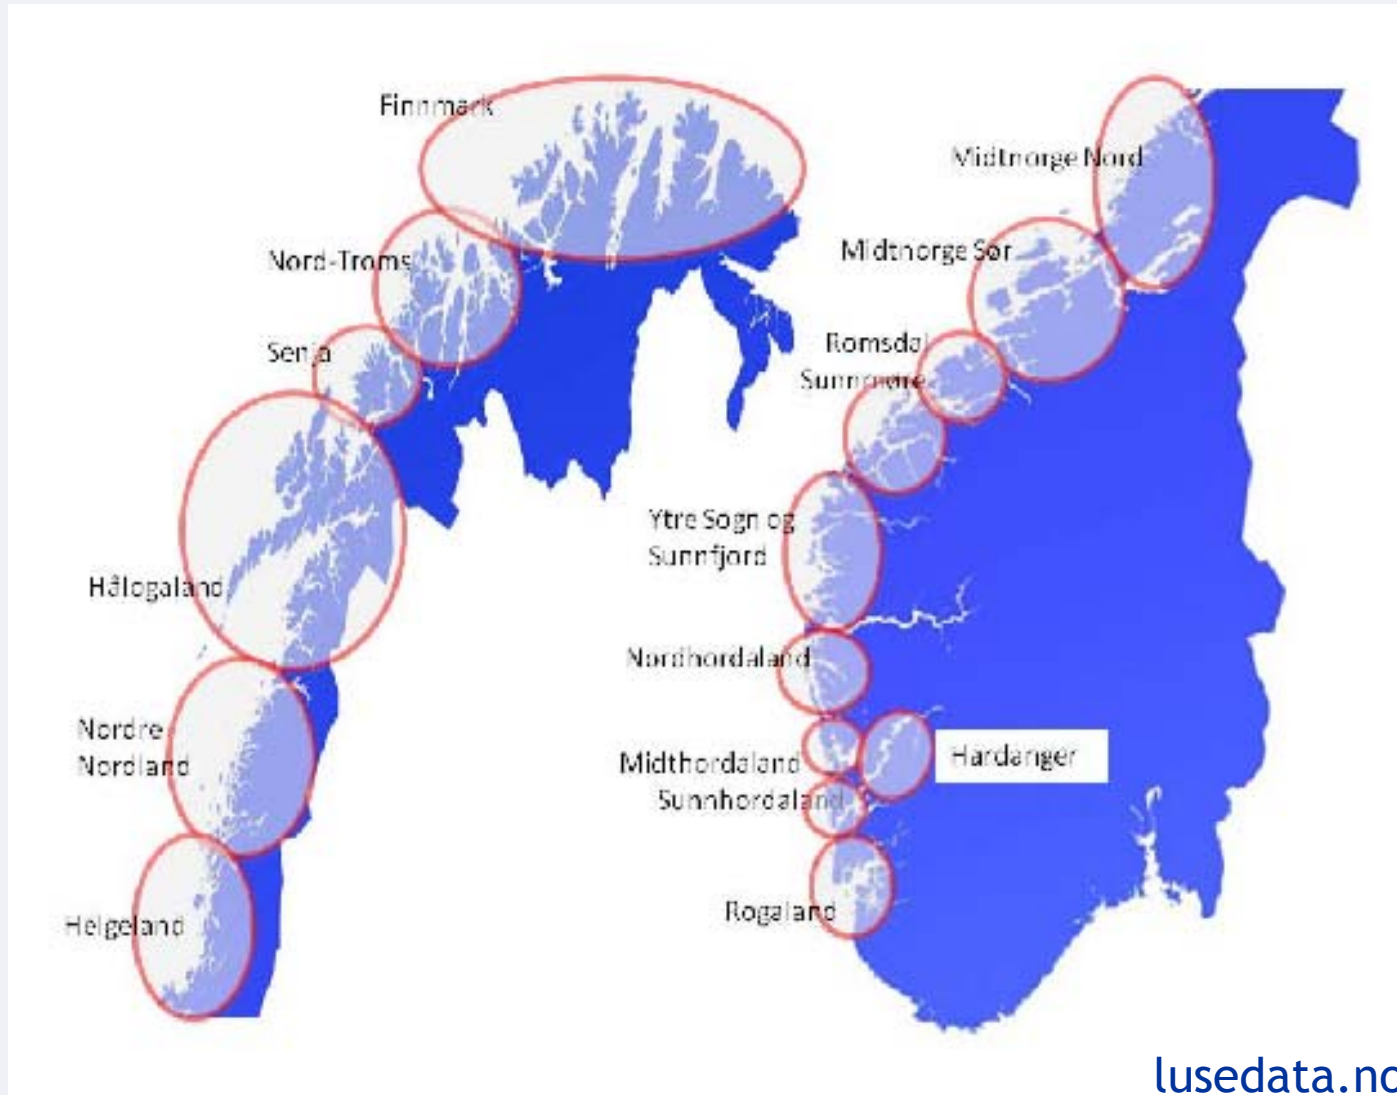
Finnmark

Nord-Troms

Senja

Hålogaland

Nordre Nordland

Helgeland

Midtnorge Nord

Midtnorge Sør

Romsdal

Sunnmøre

Ytre Sogn og Sunnfjord

Nordhordaland

Midthordaland

Sunnhordaland

Hardanger

Rogaland

lusedata.nc